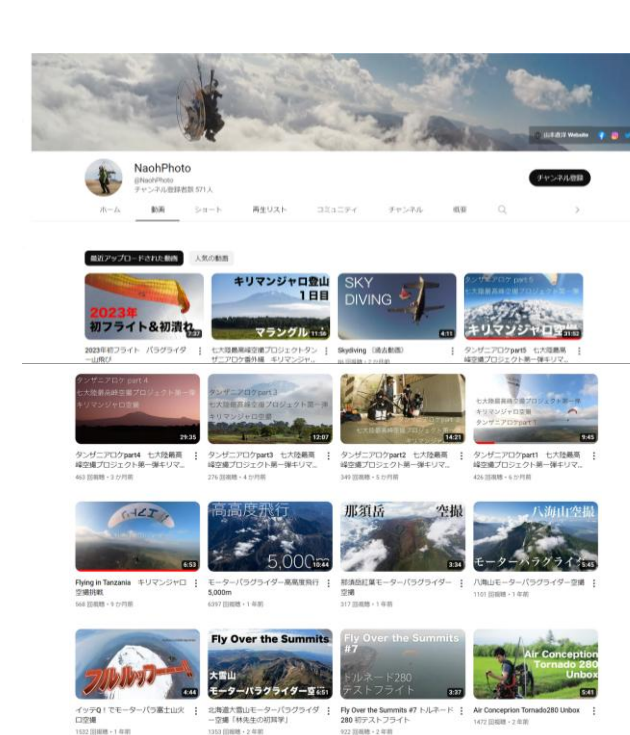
山本直洋 Website

NaohPhoto
@NaohPhoto
チャンネル登録者数 571人

チャンネル登録

ホーム　動画　ショート　再生リスト　コミュニティ　チャンネル　概要

最近アップロードされた動画　人気の動画

2023年 初フライト&初濡れ
7:37
2023年初フライト　パラグライダー山飛び

キリマンジャロ登山 1日目 マラングル
11:36
七大陸最高峰空撮プロジェクトタンザニアロケ番外編　キリマンジャ...

SKY DIVING
4:11
Skydiving（過去動画）

タンザニアロケ part 5 七大陸最高峰空撮プロジェクト第一弾 キリマンジャロ
31:52
タンザニアロケpart5　七大陸最高峰空撮プロジェクト第一弾キリマ...

タンザニアロケ part 4 七大陸最高峰空撮プロジェクト第一弾 キリマンジャロ空撮
29:35
タンザニアロケpart4　七大陸最高峰空撮プロジェクト第一弾キリマ...
463 回視聴・3 か月前

タンザニアロケ part3 七大陸最高峰空撮プロジェクト第一弾 キリマンジャロ空撮
12:07
タンザニアロケpart3　七大陸最高峰空撮プロジェクト第一弾キリマ...
276 回視聴・4 か月前

14:21
タンザニアロケpart2　七大陸最高峰空撮プロジェクト第一弾キリマ...
349 回視聴・5 か月前

七大陸最高峰空撮プロジェクト第一弾 キリマンジャロ空撮 タンザニアロケpart1
9:45
タンザニアロケpart1　七大陸最高峰空撮プロジェクト第一弾キリマ...
426 回視聴・6 か月前

6:53
Flying in Tanzania　キリマンジャロ空撮挑戦
568 回視聴・9 か月前

高高度飛行 5,000m
10:44
モーターパラグライダー高高度飛行 5,000m
6397 回視聴・1 年前

那須岳 空撮
3:34
那須岳紅葉モーターパラグライダー空撮
317 回視聴・1 年前

八海山空撮 モーターパラグライダー
5:45
八海山モーターパラグライダー空撮
1101 回視聴・1 年前

フルルッフー！
4:44
イッテQ！でモーターパラ富士山火口空撮
1532 回視聴・1 年前

Fly Over the Summits 大雪山 モーターパラグライダー空撮
6:51
北海道大雪山モーターパラグライダー空撮「林先生の初耳学」
1353 回視聴・2 年前

Fly Over the Summits #7 トルネード280 テストフライト
3:37
Fly Over the Summits #7 トルネード280 初テストフライト
922 回視聴・2 年前

Air Conception Tornado 280 Unbox
5:41
Air Conception Tornado280 Unbox
1472 回視聴・2 年前